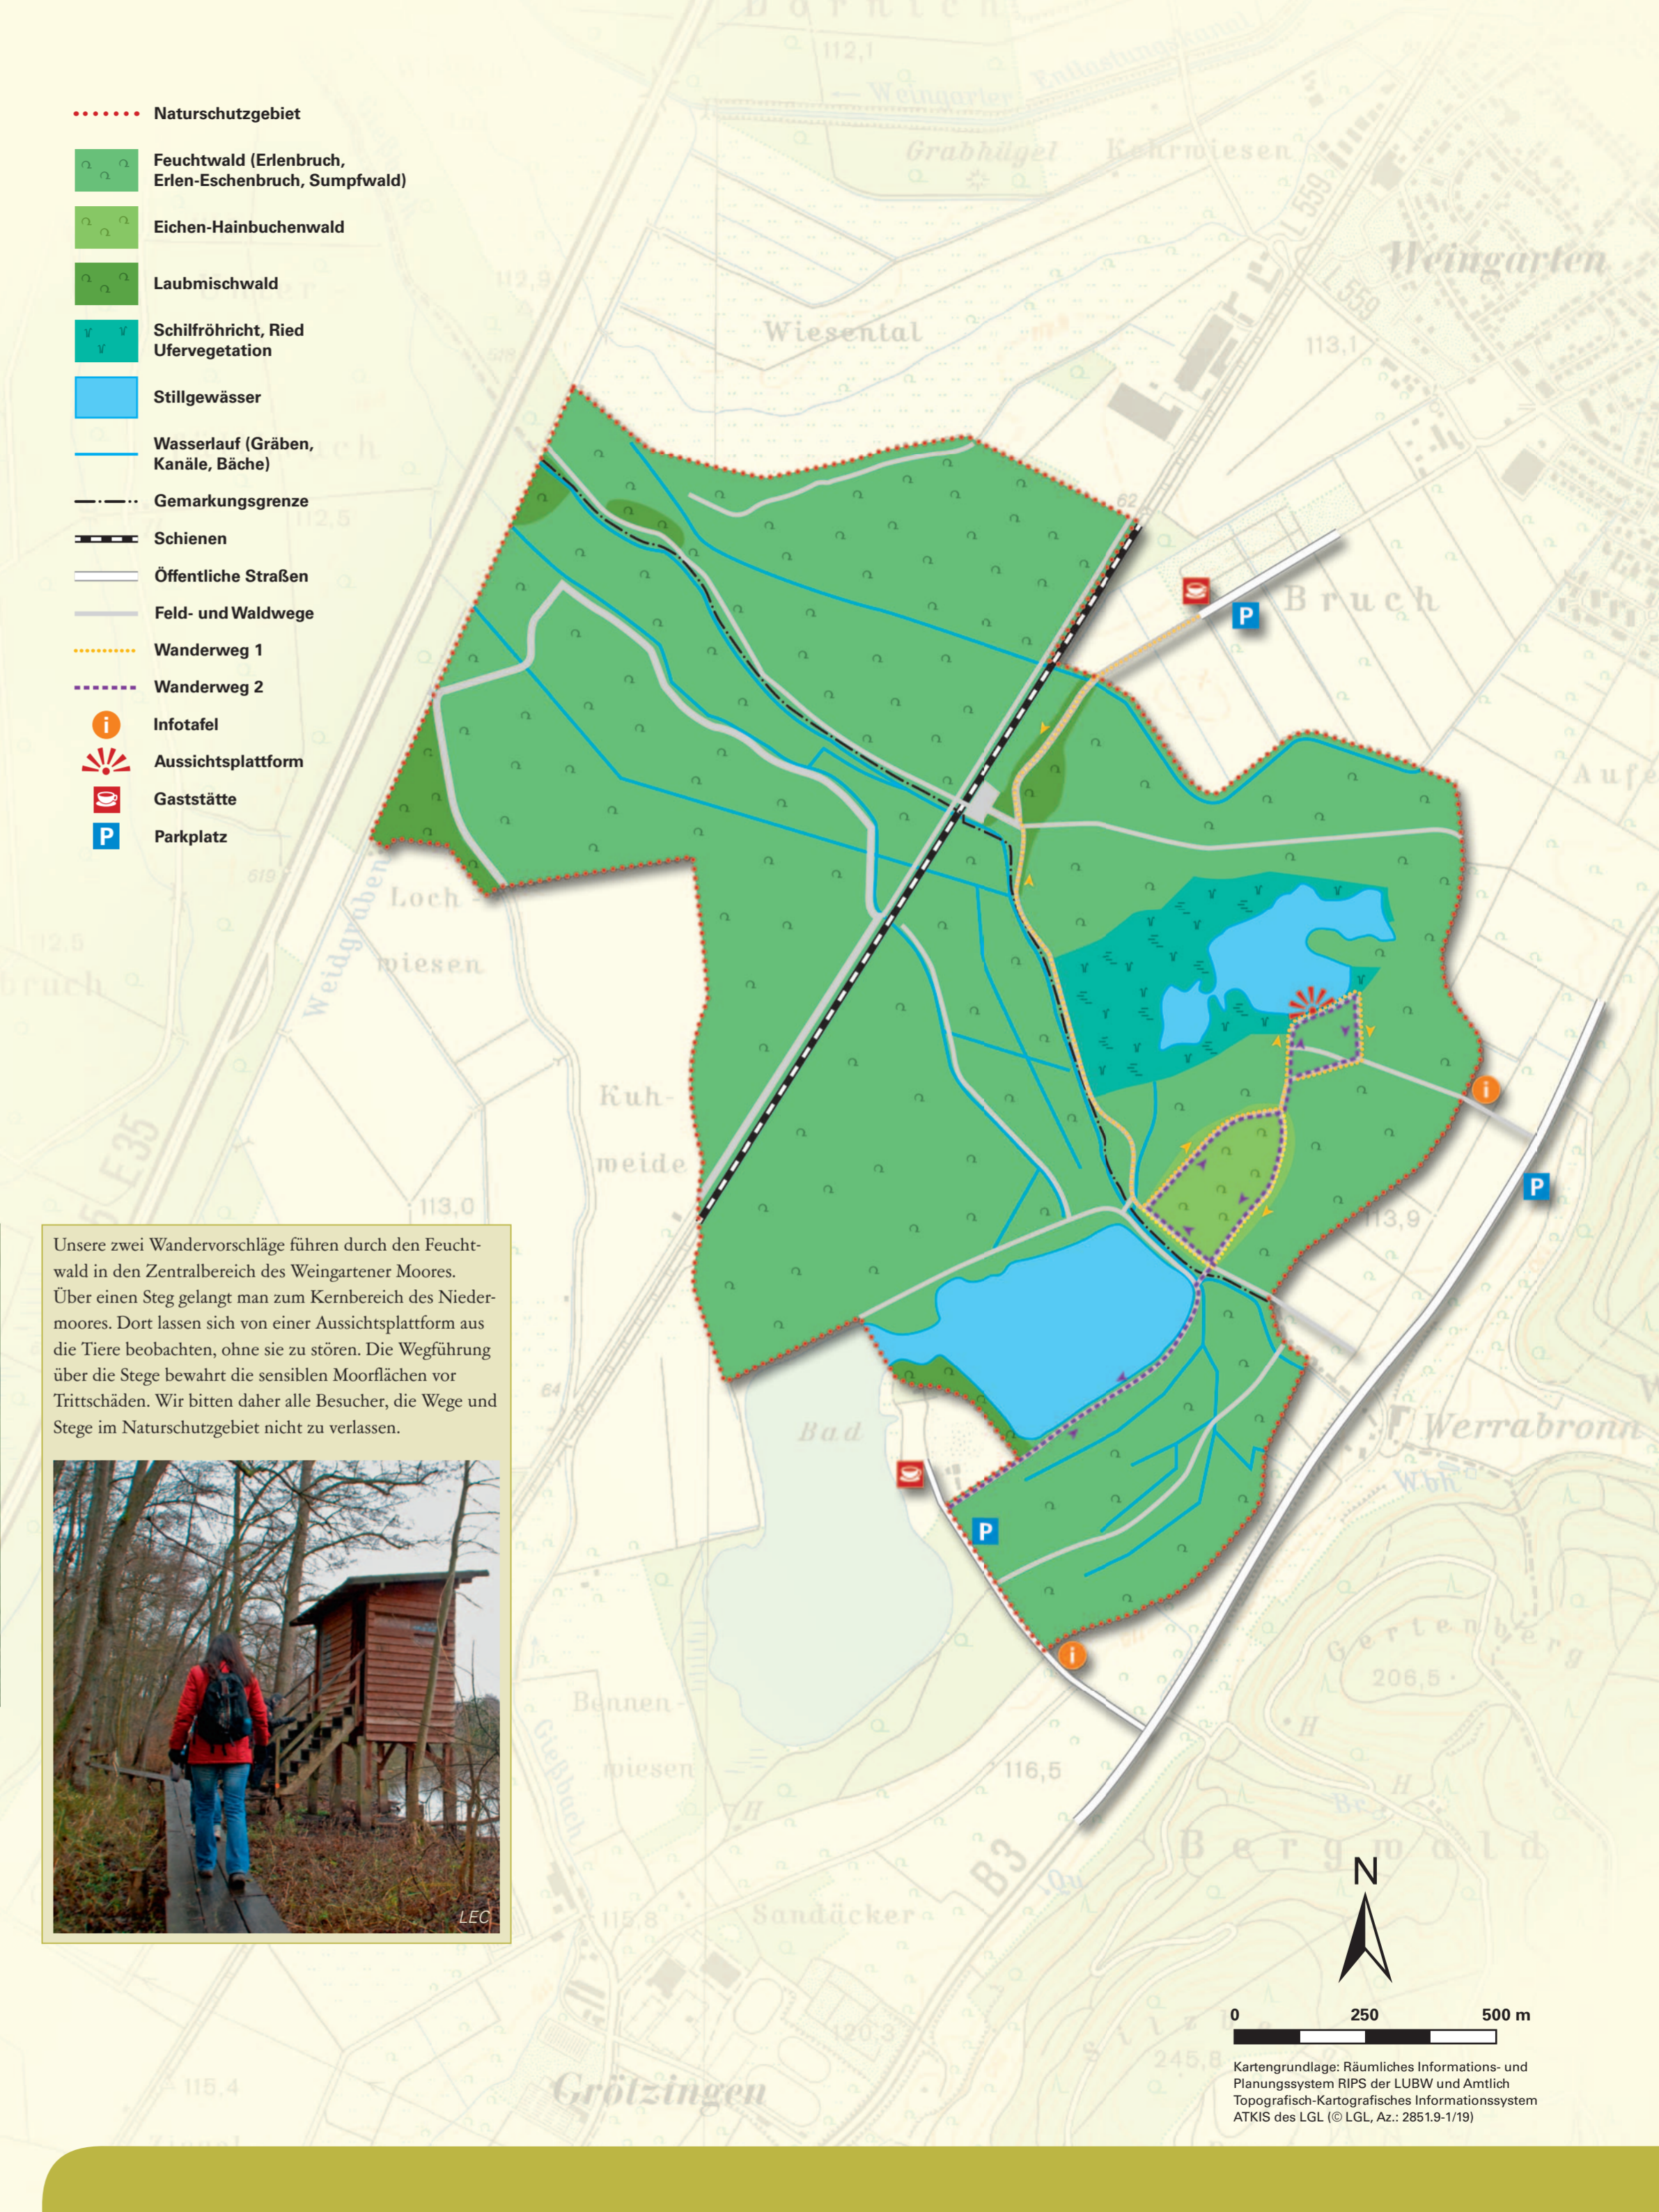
Naturschutzgebiet

Feuchtwald (Erlenbruch, Erlen-Eschenbruch, Sumpfwald)

Eichen-Hainbuchenwald

Laubmischwald

Schilfröhricht, Ried Ufervegetation

Stillgewässer

Wasserlauf (Gräben, Kanäle, Bäche)

Gemarkungsgrenze

Schienen

Öffentliche Straßen

Feld- und Waldwege

Wanderweg 1

Wanderweg 2

Infotafel

Aussichtsplattform

Gaststätte

Parkplatz

Dornich 112,1 Weingarten Entlastungskanal Grabhügel Kehrwiesen L 559 L 559 Weingarten 113,1 112,9 Wiesental 62 Bruch P Auf 112,5 Loch wiesen Weidgraben 519 bruch Kuhweide E35 113,0 113,9 P 64 Bad P Werrabronn Wbh Gertenberg 206,5 Bennenwiesen Gießbach 116,5 Bergwald B3 Sandäcker 115,8 120,3 245,8 Grötzingen 115,4

Unsere zwei Wandervorschläge führen durch den Feuchtwald in den Zentralbereich des Weingartener Moores. Über einen Steg gelangt man zum Kernbereich des Niedermoores. Dort lassen sich von einer Aussichtsplattform aus die Tiere beobachten, ohne sie zu stören. Die Wegführung über die Stege bewahrt die sensiblen Moorflächen vor Trittschäden. Wir bitten daher alle Besucher, die Wege und Stege im Naturschutzgebiet nicht zu verlassen.

LEC

N

0 250 500 m

Kartengrundlage: Räumliches Informations- und Planungssystem RIPS der LUBW und Amtlich Topografisch-Kartografisches Informationssystem ATKIS des LGL (© LGL, Az.: 2851.9-1/19)